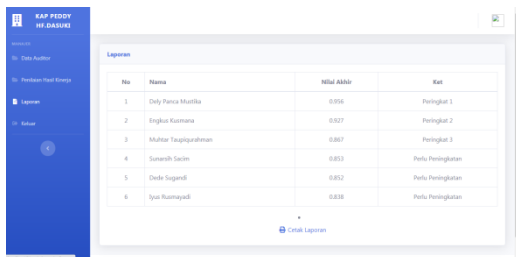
KAP PEDDY HF.DASUKI

MANAJER

Data Auditor

Penilaian Hasil Kinerja

Laporan

Keluar

Laporan

| No | Nama | Nilai Akhir | Ket |
|---|---|---|---|
| 1 | Dely Panca Mustika | 0.956 | Peringkat 1 |
| 2 | Engkus Kusmana | 0.927 | Peringkat 2 |
| 3 | Muhtar Taupiqurahman | 0.867 | Peringkat 3 |
| 4 | Sunandi Sadin | 0.853 | Perlu Peningkatan |
| 5 | Dedi Sugandi | 0.852 | Perlu Peningkatan |
| 6 | Iyus Rusmayadi | 0.838 | Perlu Peningkatan |

Cetak Laporan